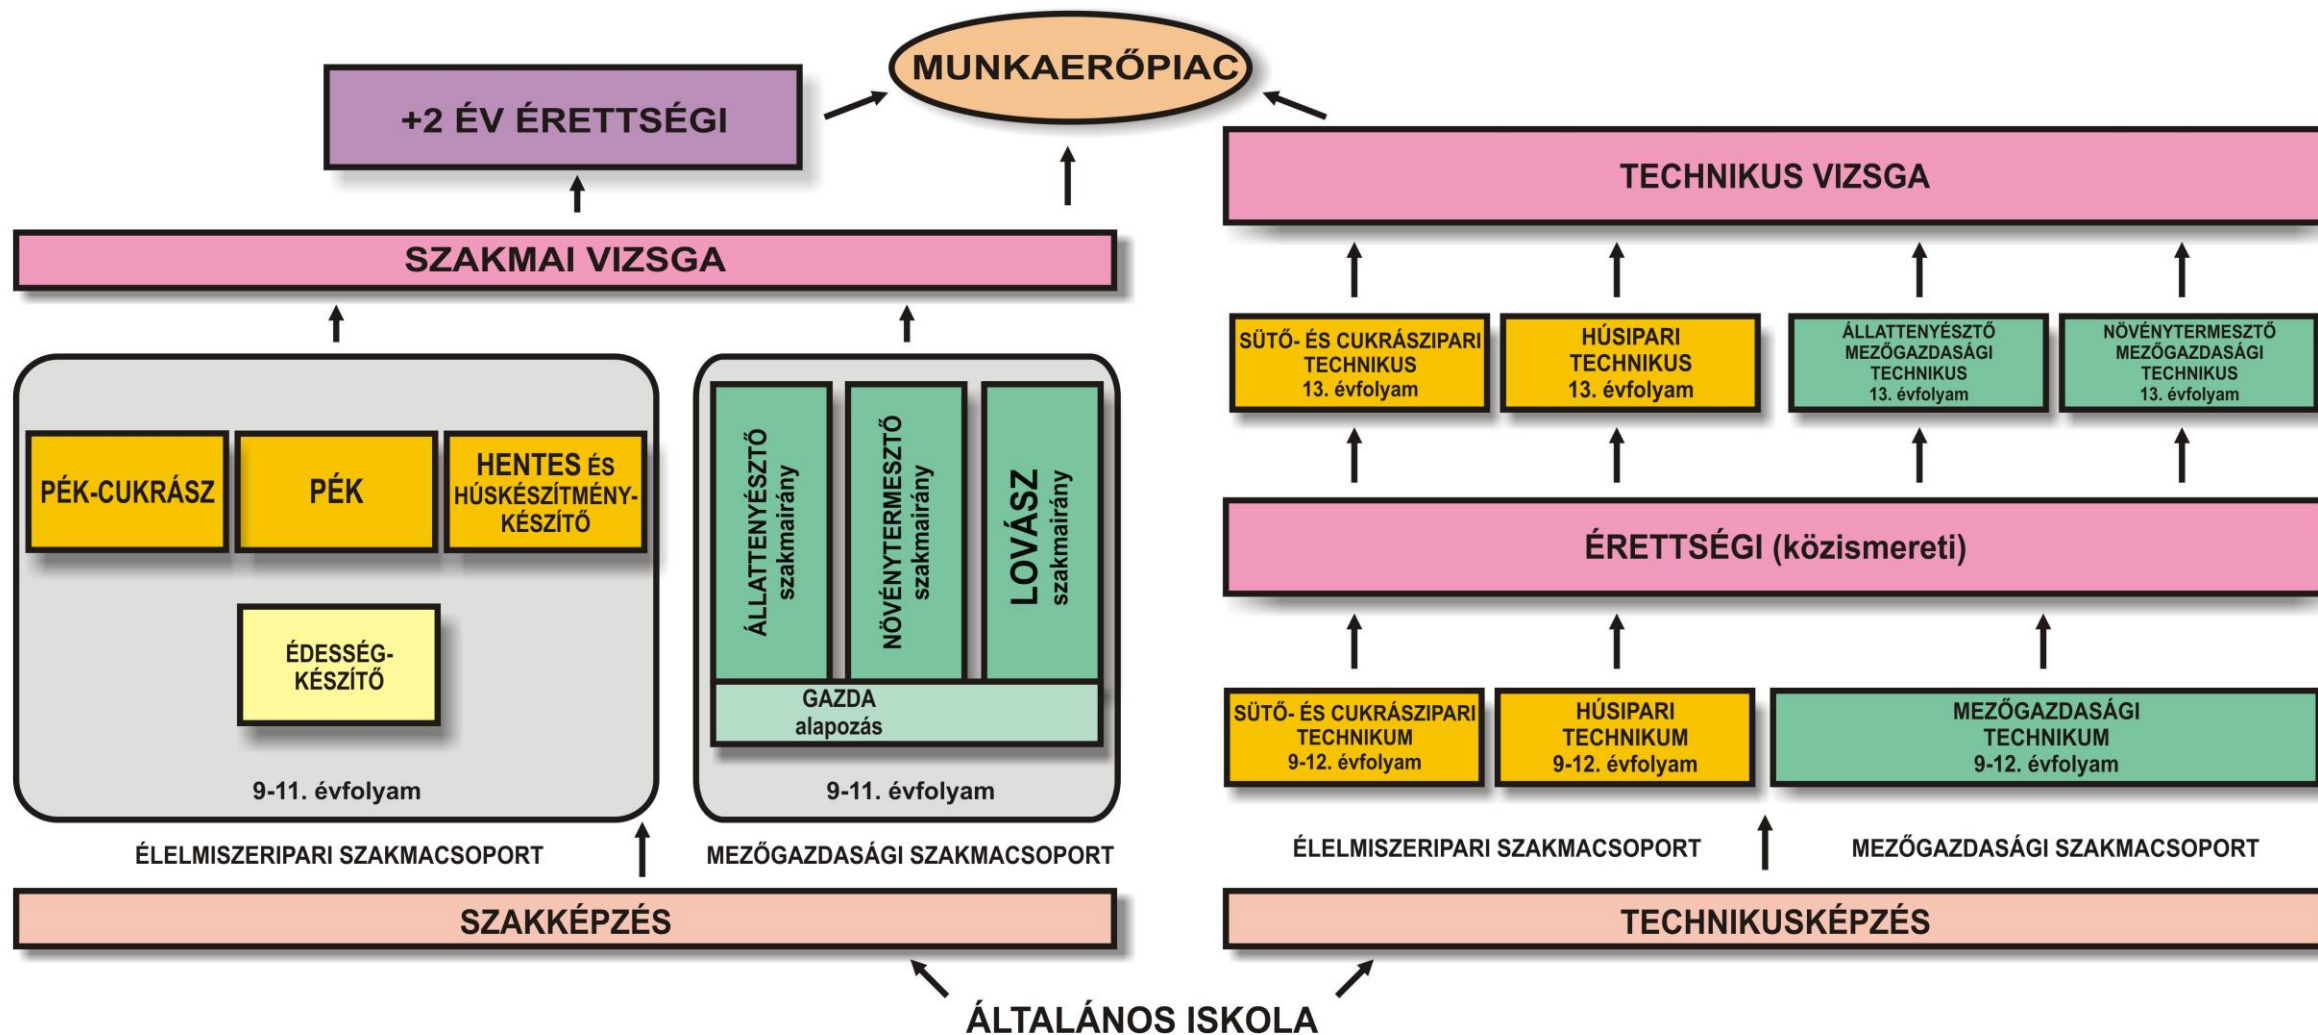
MUNKAERŐPIAC

+2 ÉV ÉRETTSÉGI

SZAKMAI VIZSGA

PÉK-CUKRÁSZ

PÉK

HENTES ÉS HÚSKÉSZÍTMÉNY-KÉSZÍTŐ

ÉDESSÉG-KÉSZÍTŐ

9-11. évfolyam

ÁLLATTENYÉSZTŐ szakmairány

NÖVÉNYTERMESZTŐ szakmairány

LOVÁSZ szakmairány

GAZDA alapozás

9-11. évfolyam

ÉLELMISZERIPARI SZAKMACSOPORT

MEZŐGAZDASÁGI SZAKMACSOPORT

SZAKKÉPZÉS

TECHNIKUS VIZSGA

SÜTŐ- ÉS CUKRÁSZIPARI TECHNIKUS 13. évfolyam

HÚSIPARI TECHNIKUS 13. évfolyam

ÁLLATTENYÉSZTŐ MEZŐGAZDASÁGI TECHNIKUS 13. évfolyam

NÖVÉNYTERMESZTŐ MEZŐGAZDASÁGI TECHNIKUS 13. évfolyam

ÉRETTSÉGI (közismereti)

SÜTŐ- ÉS CUKRÁSZIPARI TECHNIKUM 9-12. évfolyam

HÚSIPARI TECHNIKUM 9-12. évfolyam

MEZŐGAZDASÁGI TECHNIKUM 9-12. évfolyam

ÉLELMISZERIPARI SZAKMACSOPORT

MEZŐGAZDASÁGI SZAKMACSOPORT

TECHNIKUSKÉPZÉS

ÁLTALÁNOS ISKOLA